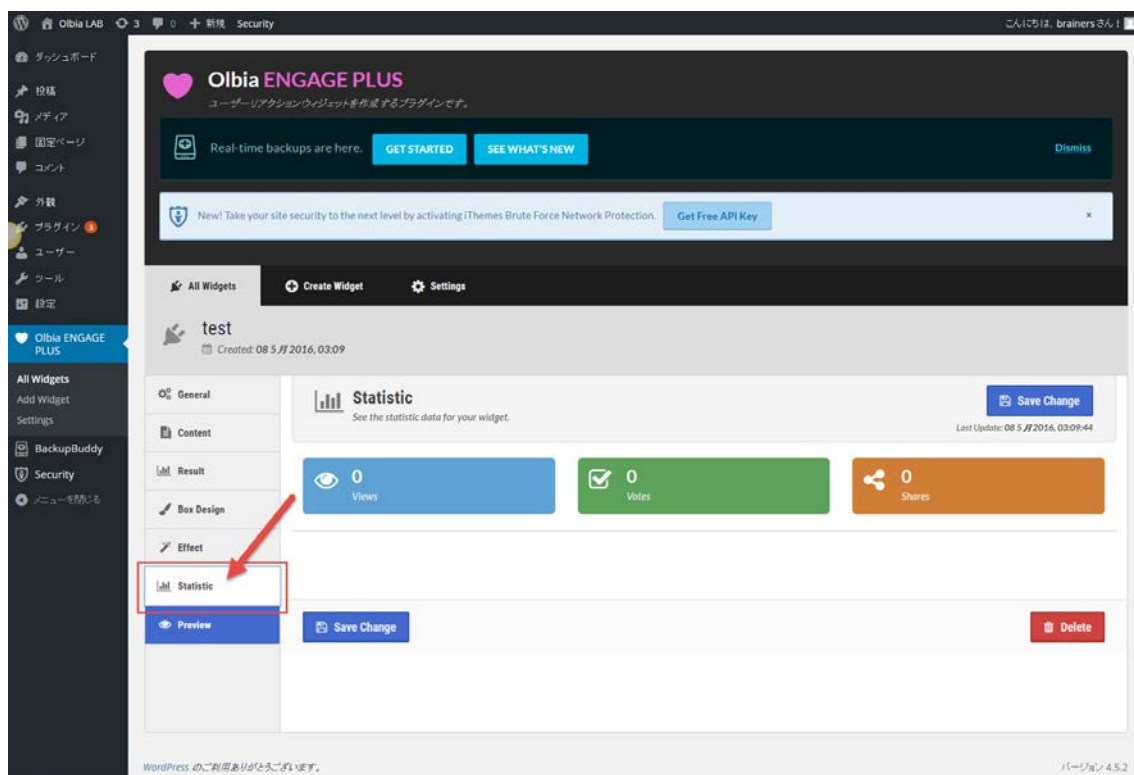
Olbia LAB 3 0 + 新規 Security

こんにちは、brainers さん！

ダッシュボード
投稿
メディア
固定ページ
コメント
外観
プラグイン 3
ユーザー
ツール
設定
Olbia ENGAGE PLUS
All Widgets
Add Widget
Settings
BackupBuddy
Security
メニューを閉じる

Olbia ENGAGE PLUS
ユーザーリアクションウィジェットを作成するプラグインです。

Real-time backups are here. GET STARTED SEE WHAT'S NEW Dismiss

New! Take your site security to the next level by activating iThemes Brute Force Network Protection. Get Free API Key ×

All Widgets Create Widget Settings

test
Created: 08 5 月 2016, 03:09

General
Content
Result
Box Design
Effect
Statistic
Preview

Statistic
See the statistic data for your widget.

Save Change
Last Update: 08 5 月 2016, 03:09:44

0
Views

0
Votes

0
Shares

Save Change

Delete

WordPress のご利用ありがとうございます。

バージョン 4.5.2